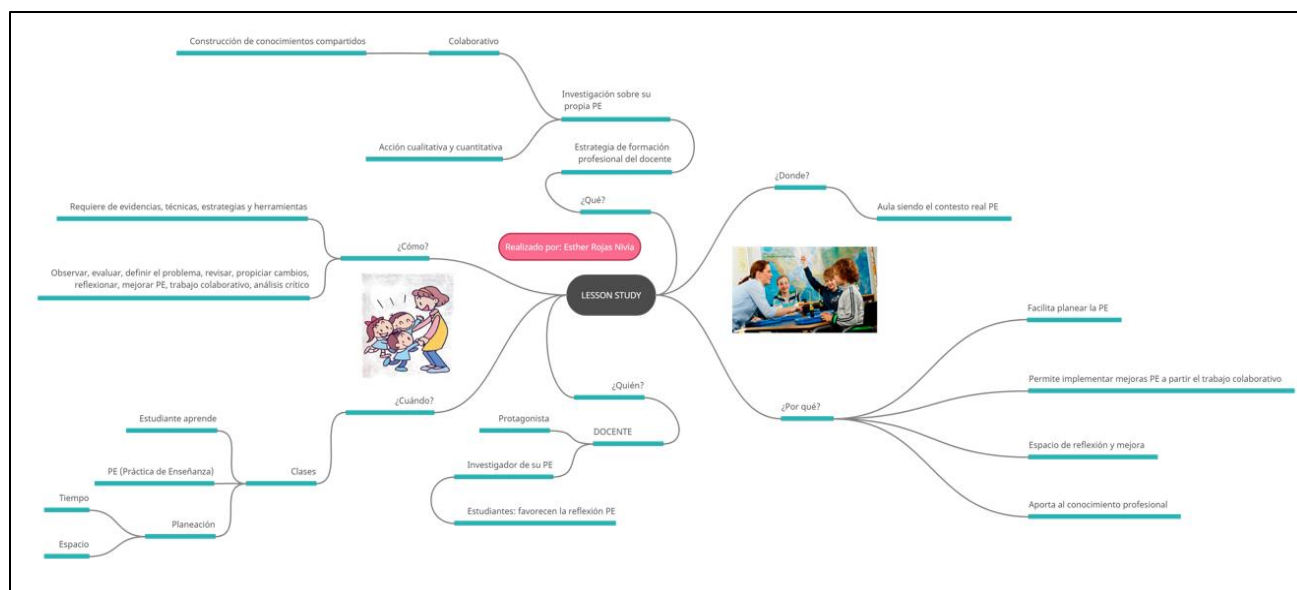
LESSON STUDY

Realizado por: Esther Rojas Nivia

¿Qué?

Estrategia de formación profesional del docente

Investigación sobre su propia PE

Colaborativo

Construcción de conocimientos compartidos

Acción cualitativa y cuantitativa

¿Donde?

Aula siendo el contesto real PE

¿Cómo?

Requiere de evidencias, técnicas, estrategias y herramientas

Observar, evaluar, definir el problema, revisar, propiciar cambios, reflexionar, mejorar PE, trabajo colaborativo, análisis crítico

¿Por qué?

Facilita planear la PE

Permite implementar mejoras PE a partir el trabajo colaborativo

Espacio de reflexión y mejora

Aporta al conocimiento profesional

¿Quién?

DOCENTE

Protagonista

Investigador de su PE

Estudiantes: favorecen la reflexión PE

¿Cuándo?

Clases

Estudiante aprende

PE (Práctica de Enseñanza)

Planeación

Tiempo

Espacio